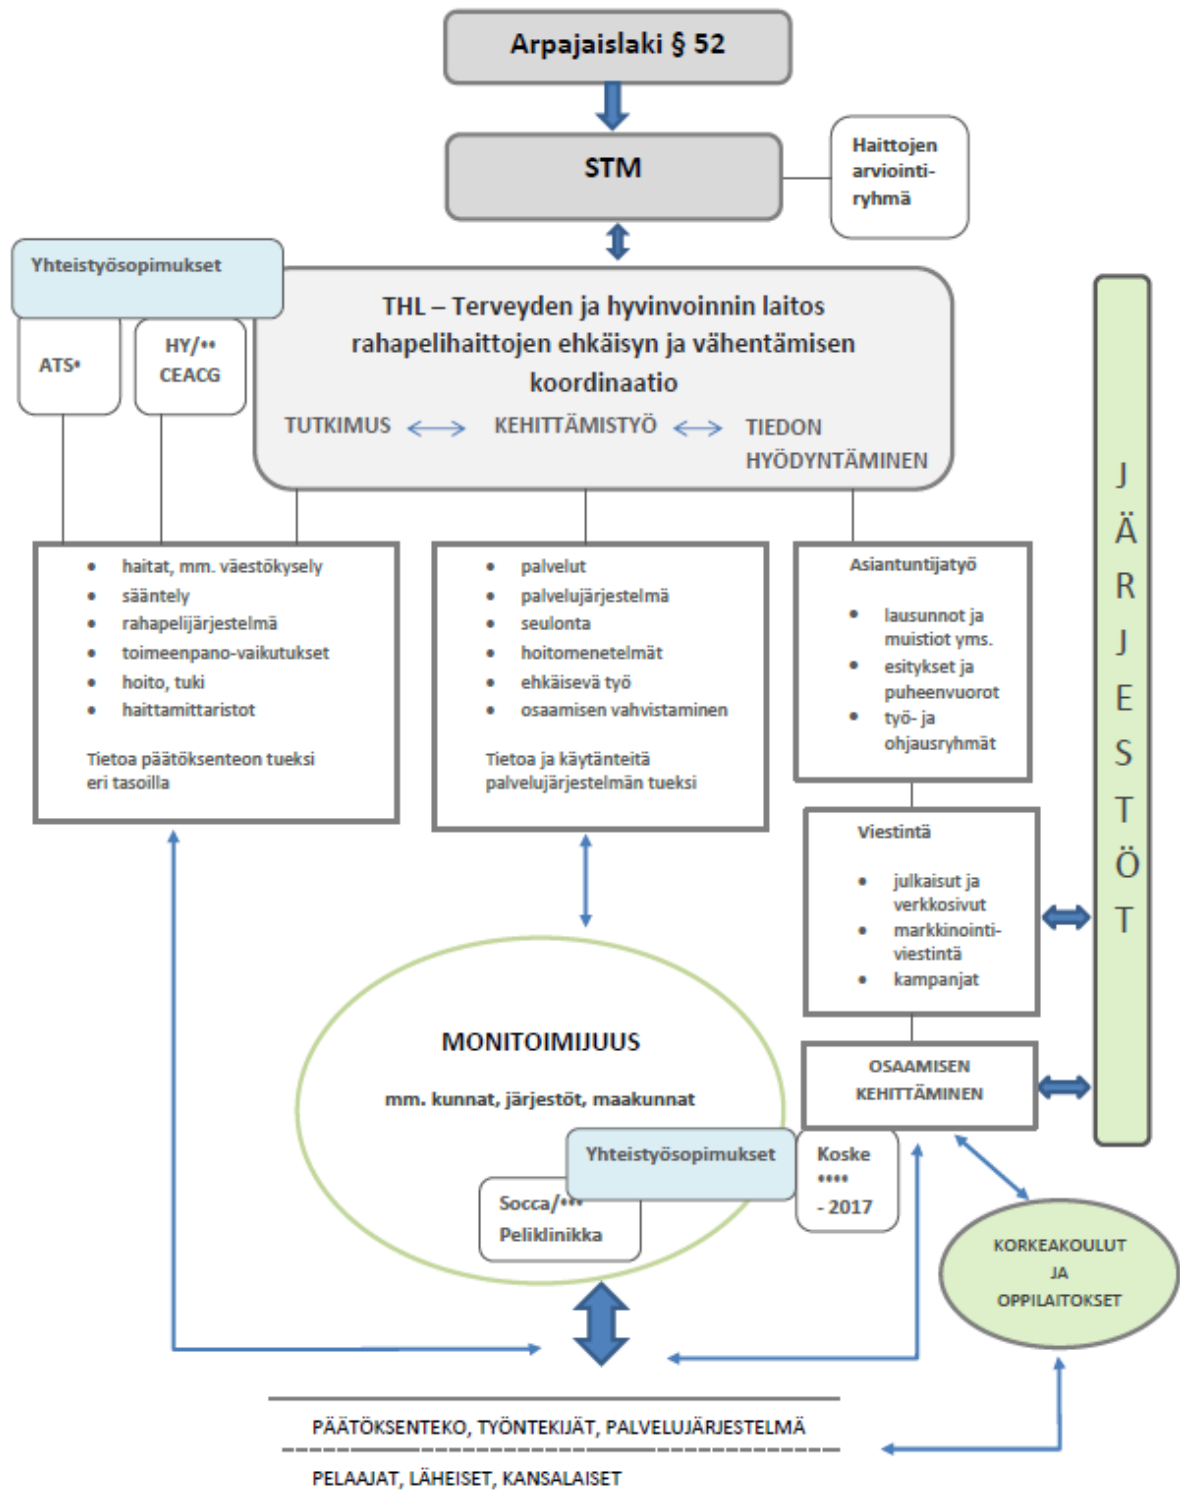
Arpajaislaki § 52

STM

Haittojen arviointiryhmä

Yhteistyösopimukset

ATS•

HY/••
CEACG

THL – Terveyden ja hyvinvoinnin laitos
rahapelihaittojen ehkäisyn ja vähentämisen koordinaatio

TUTKIMUS ⟷ KEHITTÄMISTYÖ ⟷ TIEDON HYÖDYNTÄMINEN

J
Ä
R
J
E
S
T
Ö
T

- haitat, mm. väestökysely
- sääntely
- rahapelijärjestelmä
- toimeenpano-vaikutukset
- hoito, tuki
- haittamittaristot

Tietoa päätöksenteon tueksi eri tasoilla

- palvelut
- palvelujärjestelmä
- seulonta
- hoitomenetelmät
- ehkäisevä työ
- osaamisen vahvistaminen

Tietoa ja käytänteitä palvelujärjestelmän tueksi

Asiantuntijatyö

- lausunnot ja muistiot yms.
- esitykset ja puheenvuorot
- työ- ja ohjausryhmät

Viestintä

- julkaisut ja verkkosivut
- markkinointiviestintä
- kampanjat

OSAAMISEN KEHITTÄMINEN

MONITOIMIJUUS

mm. kunnat, järjestöt, maakunnat

Yhteistyösopimukset

Socca/•••
Peliklinikka

Koske
••••
- 2017

KORKEAKOULUT JA OPPILAITOKSET

PÄÄTÖKSENTEKO, TYÖNTEKIJÄT, PALVELUJÄRJESTELMÄ

PELAAJAT, LÄHEISET, KANSALAISET